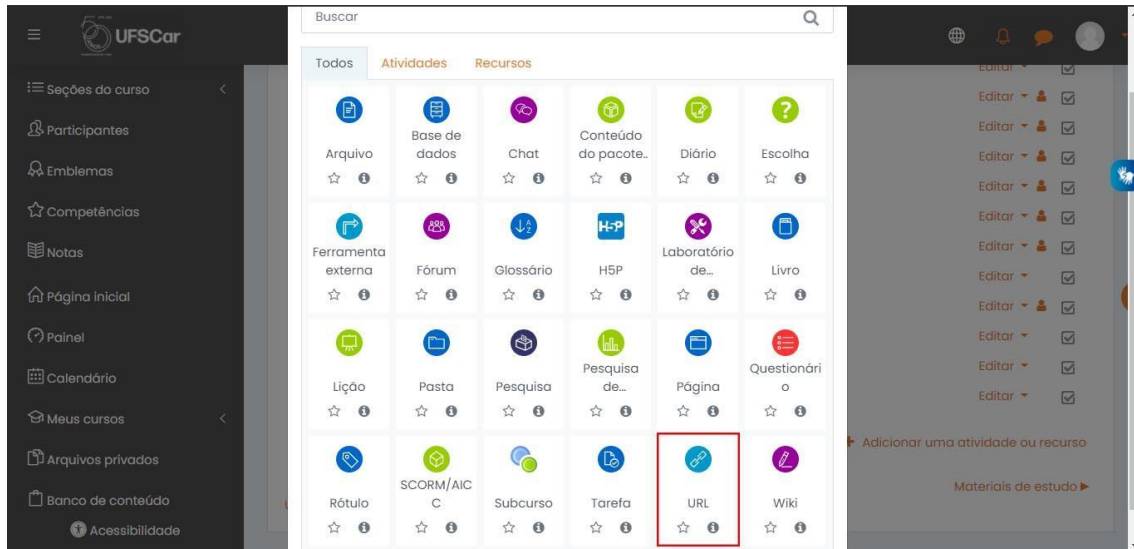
UFSCar

Seções do curso
Participantes
Emblemas
Competências
Notas
Página inicial
Painel
Calendário
Meus cursos
Arquivos privados
Banco de conteúdo
Acessibilidade

Buscar

Todos | Atividades | Recursos

| Arquivo | Base de dados | Chat | Conteúdo do pacote.. | Diário | Escolha |
|---|---|---|---|---|---|
| Ferramenta externa | Fórum | Glossário | H5P | Laboratório de... | Livro |
| Lição | Pasta | Pesquisa | Pesquisa de... | Página | Questionário |
| Rótulo | SCORM/AICC | Subcurso | Tarefa | URL | Wiki |

Editar
Editar
Editar
Editar
Editar
Editar
Editar
Editar
Editar
Editar
Editar
Editar

Adicionar uma atividade ou recurso

Materiais de estudo ▶